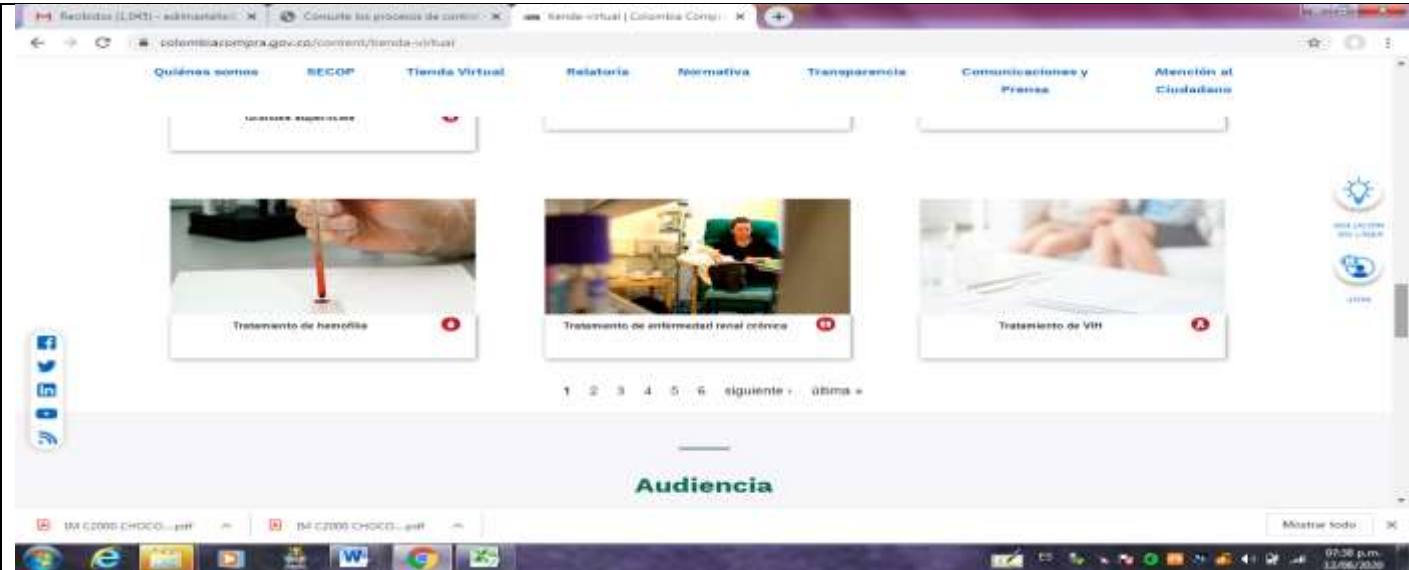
Recibidos (1.045) - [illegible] ×
Consulte los procesos de contr ×
tienda-virtual | Colombia Comp ×

colombiacompra.gov.co/content/tienda-virtual

Quiénes somos
SECOP
Tienda Virtual
Relatoría
Normativa
Transparencia
Comunicaciones y Prensa
Atención al Ciudadano

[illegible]

Tratamiento de hemofilia
Tratamiento de enfermedad renal crónica
Tratamiento de VIH

1 2 3 4 5 6 siguiente › última »

Audiencia

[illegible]
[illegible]

IM C2000 CHOCO....pdf
IM C2000 CHOCO....pdf
Mostrar todo

07:38 p.m.
12/06/2020